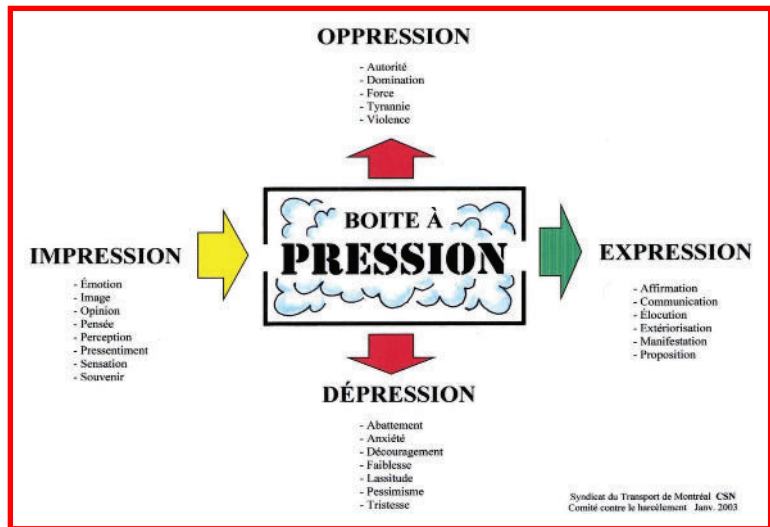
OPPRESSION

- Autorité
- Domination
- Force
- Tyrannie
- Violence

IMPRESSION

- Émotion
- Image
- Opinion
- Pensée
- Perception
- Pressentiment
- Sensation
- Souvenir

BOITE À
PRESSION

EXPRESSION

- Affirmation
- Communication
- Élocution
- Extériorisation
- Manifestation
- Proposition

DÉPRESSION

- Abattement
- Anxiété
- Découragement
- Faiblesse
- Lassitude
- Pessimisme
- Tristesse

Syndicat du Transport de Montréal CSN
Comité contre le harcèlement Janv. 2003